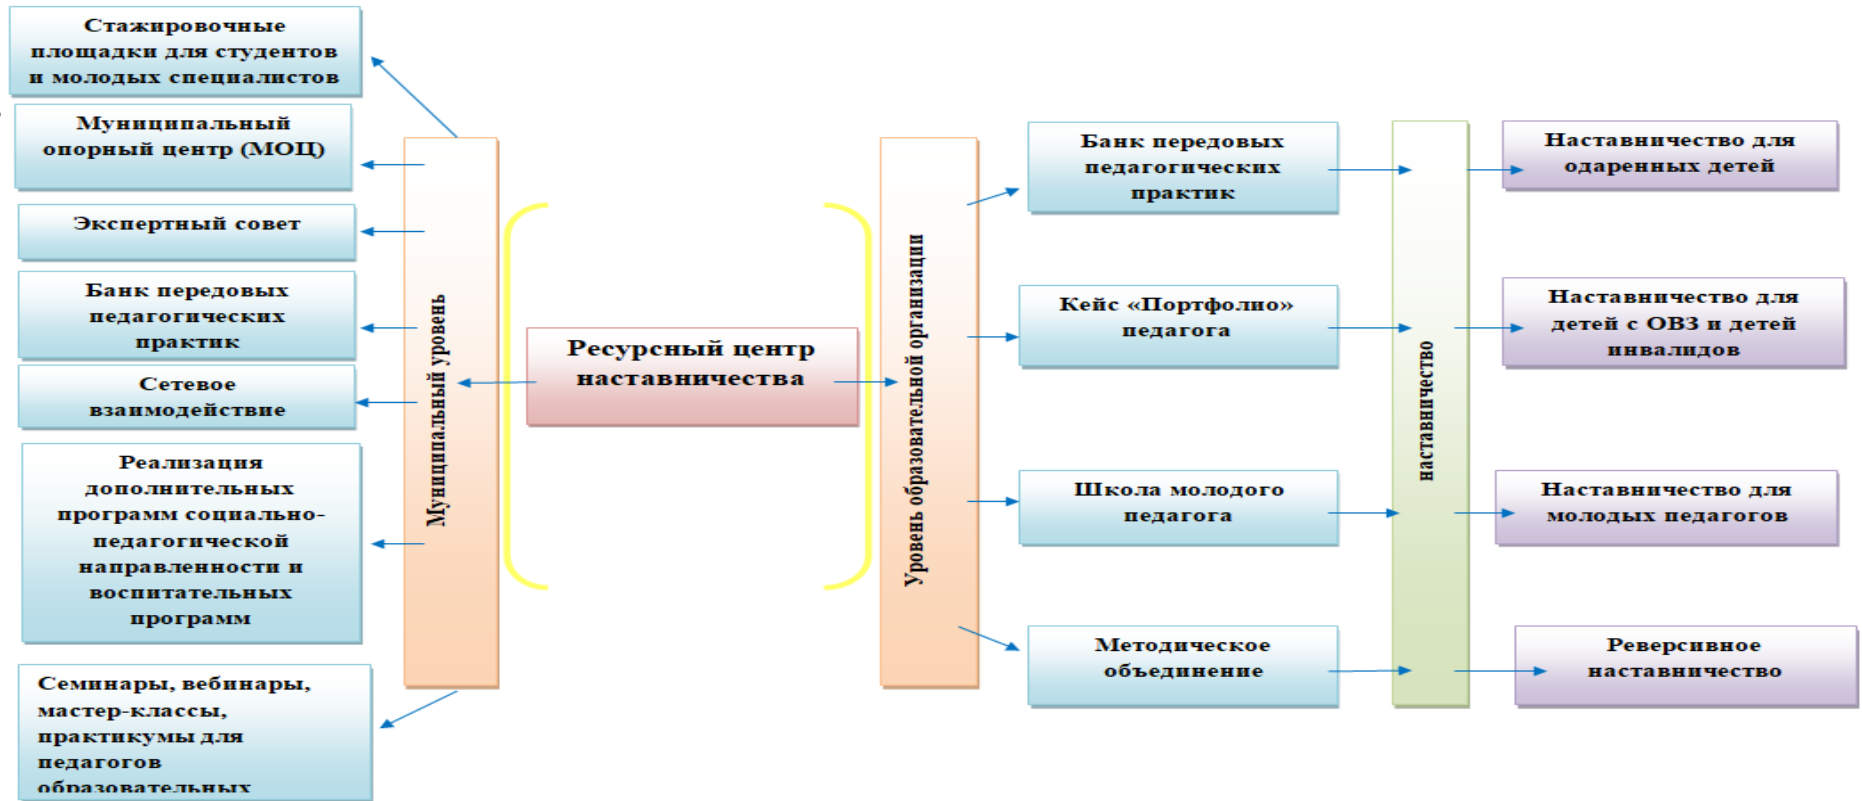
Стажировочные площадки для студентов и молодых специалистов

Муниципальный опорный центр (МОЦ)

Экспертный совет

Банк передовых педагогических практик

Сетевое взаимодействие

Реализация дополнительных программ социально-педагогической направленности и воспитательных программ

Семинары, вебинары, мастер-классы, практикумы для педагогов образовательных

Муниципальный уровень

Ресурсный центр наставничества

Уровень образовательной организации

Банк передовых педагогических практик

Кейс «Портфолио» педагога

Школа молодого педагога

Методическое объединение

наставничество

Наставничество для одаренных детей

Наставничество для детей с ОВЗ и детей инвалидов

Наставничество для молодых педагогов

Реверсивное наставничество